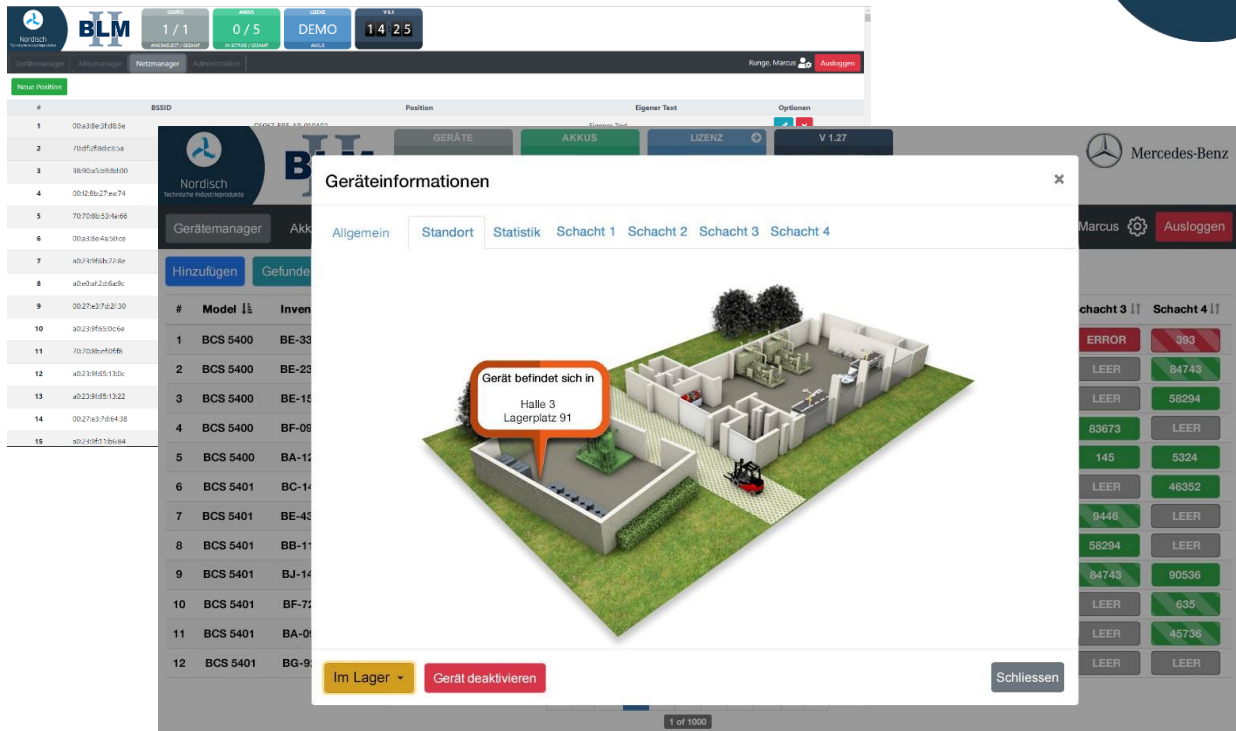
Nordisch
BLM
GERÄTE 1 / 1
AKKUS 0 / 5
LIZENZ DEMO
14 25

Gerätemanager Akkumanager Netzmanager Administration
Runge, Marcus Ausloggen

Neue Position

| # | BSSID | Position | Eigener Text | Optionen |
|---|---|---|---|---|
| 1 | 00:a3:8e:3f:d8:5e | | | |
| 2 | 70:df:2f:8d:c6:5a | | | |
| 3 | 38:90:a5:b9:8d:00 | | | |
| 4 | 00:f2:8b:27:ee:74 | | | |
| 5 | 70:70:8b:53:4a:66 | | | |
| 6 | 00:a3:8e:4a:50:ce | | | |
| 7 | a0:23:9f:6b:72:8e | | | |
| 8 | a0:e0:af:2d:6a:9c | | | |
| 9 | 00:27:e3:7d:2f:30 | | | |
| 10 | a0:23:9f:65:0c:6e | | | |
| 11 | 70:70:8b:ef:0f:f8 | | | |
| 12 | a0:23:9f:65:13:0c | | | |
| 13 | a0:23:9f:65:13:22 | | | |
| 14 | 00:27:e3:7d:64:38 | | | |
| 15 | a0:23:9f:11:b6:84 | | | |

Nordisch
Technische Industrieprodukte
GERÄTE AKKUS LIZENZ V 1.27
Mercedes-Benz
Gerätemanager Akk
Marcus Ausloggen
Hinzufügen Gefunde

| # | Model | Inven | Schacht 3 | Schacht 4 |
|---|---|---|---|---|
| 1 | BCS 5400 | BE-33 | ERROR | 393 |
| 2 | BCS 5400 | BE-23 | LEER | 84743 |
| 3 | BCS 5400 | BE-15 | LEER | 58294 |
| 4 | BCS 5400 | BF-09 | 83673 | LEER |
| 5 | BCS 5400 | BA-12 | 145 | 5324 |
| 6 | BCS 5401 | BC-14 | LEER | 46352 |
| 7 | BCS 5401 | BE-43 | 9446 | LEER |
| 8 | BCS 5401 | BB-11 | 58294 | LEER |
| 9 | BCS 5401 | BJ-14 | 84743 | 90536 |
| 10 | BCS 5401 | BF-72 | LEER | 635 |
| 11 | BCS 5401 | BA-09 | LEER | 45736 |
| 12 | BCS 5401 | BG-9 | LEER | LEER |

1 of 1000

Geräteinformationen ×
Allgemein Standort Statistik Schacht 1 Schacht 2 Schacht 3 Schacht 4

Gerät befindet sich in
Halle 3
Lagerplatz 91

Im Lager Gerät deaktivieren Schliessen